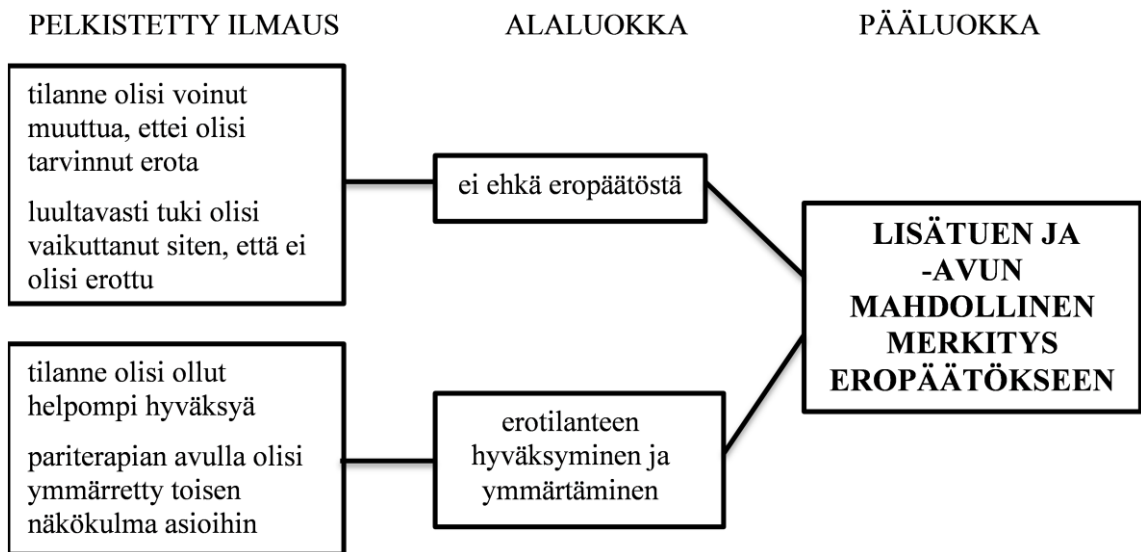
PELKISTETTY ILMAUS

ALALUOKKA

PÄÄLUOKKA

tilanne olisi voinut muuttua, ettei olisi tarvinnut erota

luultavasti tuki olisi vaikuttanut siten, että ei olisi erottu

ei ehkä eropäätöstä

LISÄTUEN JA -AVUN MAHDOLLINEN MERKITYS EROPÄÄTÖKSEEN

tilanne olisi ollut helpompi hyväksyä

pariterapian avulla olisi ymmärretty toisen näkökulma asioihin

erotilanteen hyväksyminen ja ymmärtäminen